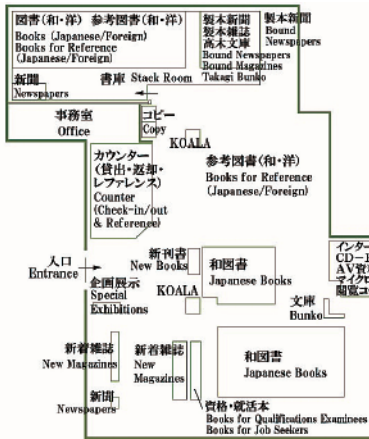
図書(和・洋) 参考図書(和・洋)
Books (Japanese/Foreign)
Books for Reference (Japanese/Foreign)

製本新聞
製本雑誌
高木文庫
Bound Newspapers
Bound Magazines
Takagi Bunko

製本新聞
Bound Newspapers

新聞
Newspapers

書庫 Stack Room

事務室
Office

コピー
Copy

KOALA

カウンター
(貸出・返却・レファレンス)
Counter
(Check-in/out & Reference)

参考図書(和・洋)
Books for Reference (Japanese/Foreign)

インター
CD-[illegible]
AV資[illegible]
マイク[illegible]
閲覧コ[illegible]

入口
Entrance

新刊書
New Books

企画展示
Special Exhibitions

和図書
Japanese Books

KOALA

文庫
Bunko

新着雑誌
New Magazines

新着雑誌
New Magazines

和図書
Japanese Books

新聞
Newspapers

資格・就活本
Books for Qualifications Examinees
Books for Job Seekers